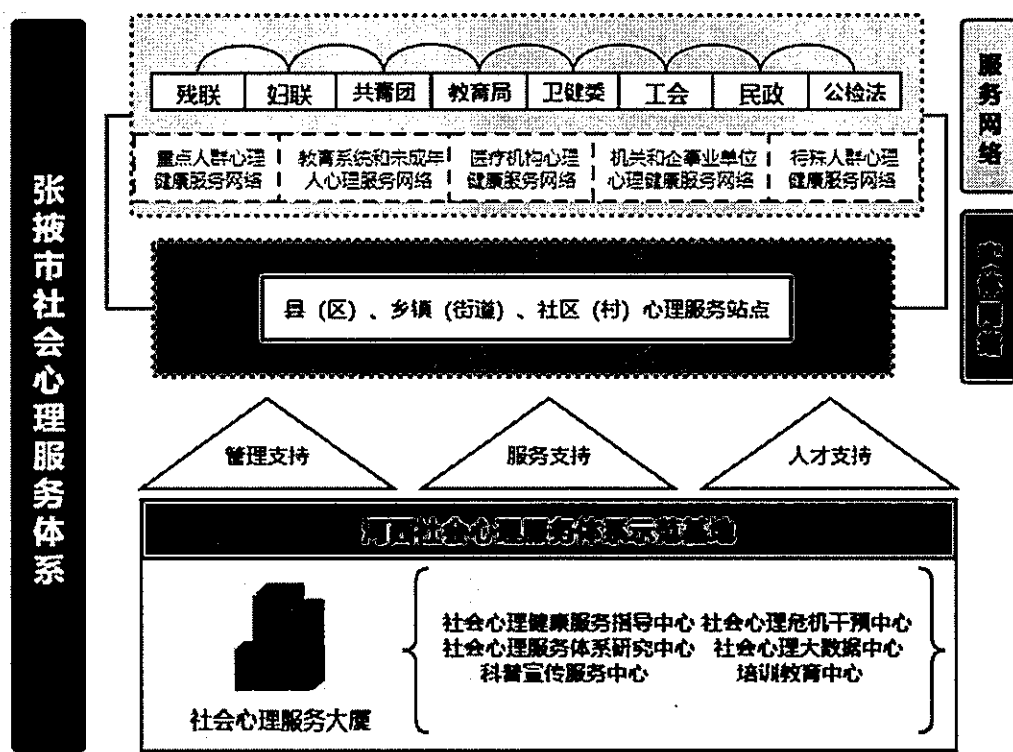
张掖市社会心理服务体系

残联 妇联 共青团 教育局 卫健委 工会 民政 公检法

服务网络

重点人群心理健康服务网络
教育系统和未成年人心理服务网络
医疗机构心理健康服务网络
机关和企事业单位心理健康服务网络
特殊人群心理健康服务网络

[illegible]

县（区）、乡镇（街道）、社区（村）心理服务站点

管理支持 服务支持 人才支持

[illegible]

社会心理健康服务指导中心 社会心理危机干预中心
社会心理服务体系研究中心 社会心理大数据中心
科普宣传服务中心 培训教育中心

社会心理服务大厦